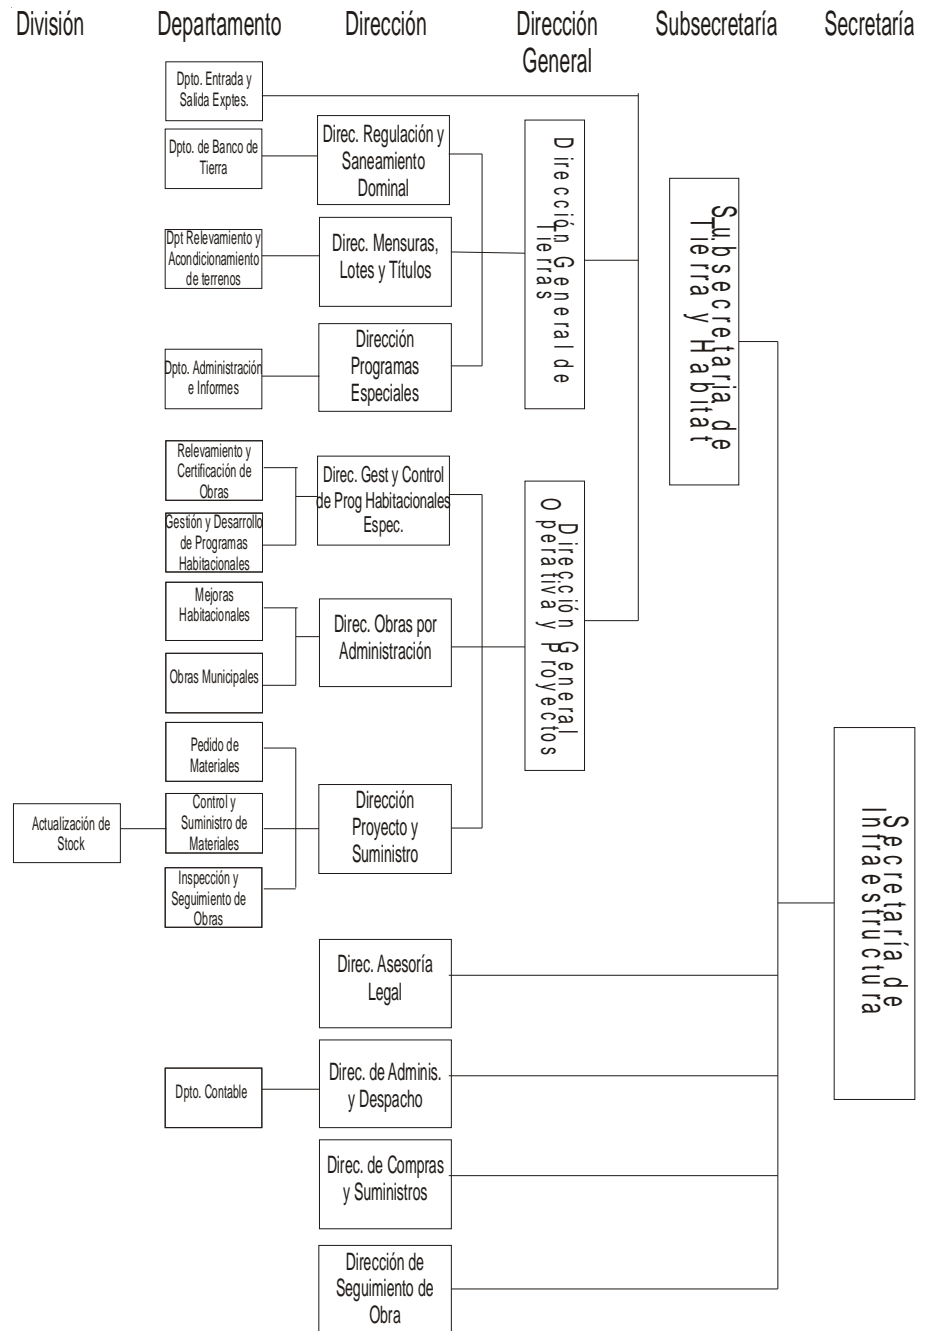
División

Departamento

Dirección

Dirección General

Subsecretaría

Secretaría

Dpto. Entrada y Salida Exptes.

Dpto. de Banco de Tierra

Dpt Relevamiento y Acondicionamiento de terrenos

Dpto. Administración e Informes

Direc. Regulación y Saneamiento Dominal

Direc. Mensuras, Lotes y Títulos

Dirección Programas Especiales

Dirección General de Tierras

Subsecretaría de Tierra y Habitat

Relevamiento y Certificación de Obras

Gestión y Desarrollo de Programas Habitacionales

Direc. Gest y Control de Prog Habitacionales Espec.

Mejoras Habitacionales

Obras Municipales

Direc. Obras por Administración

Dirección General Operativa y Proyectos

Pedido de Materiales

Control y Suministro de Materiales

Inspección y Seguimiento de Obras

Actualización de Stock

Dirección Proyecto y Suministro

Secretaría de Infraestructura

Direc. Asesoría Legal

Dpto. Contable

Direc. de Adminis. y Despacho

Direc. de Compras y Suministros

Dirección de Seguimiento de Obra